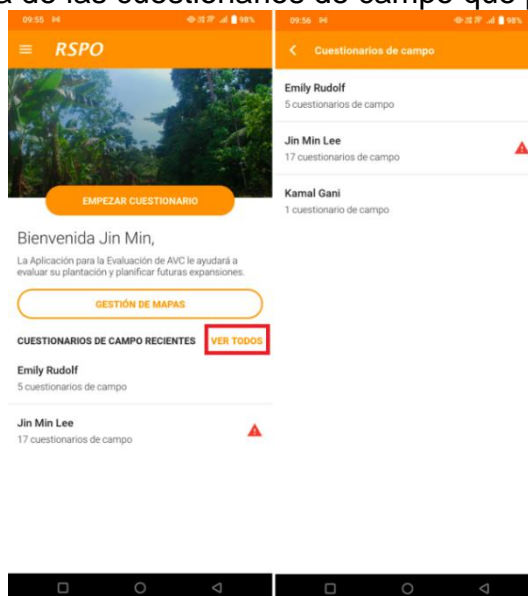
a de los cuestionarios de campo que

09:55

98%

RSPO

EMPEZAR CUESTIONARIO

Bienvenida Jin Min,

La Aplicación para la Evaluación de AVC le ayudará a evaluar su plantación y planificar futuras expansiones.

GESTIÓN DE MAPAS

CUESTIONARIOS DE CAMPO RECIENTES

VER TODOS

Emily Rudolf
5 cuestionarios de campo

Jin Min Lee
17 cuestionarios de campo

09:56

98%

Cuestionarios de campo

Emily Rudolf
5 cuestionarios de campo

Jin Min Lee
17 cuestionarios de campo

Kamal Gani
1 cuestionario de campo